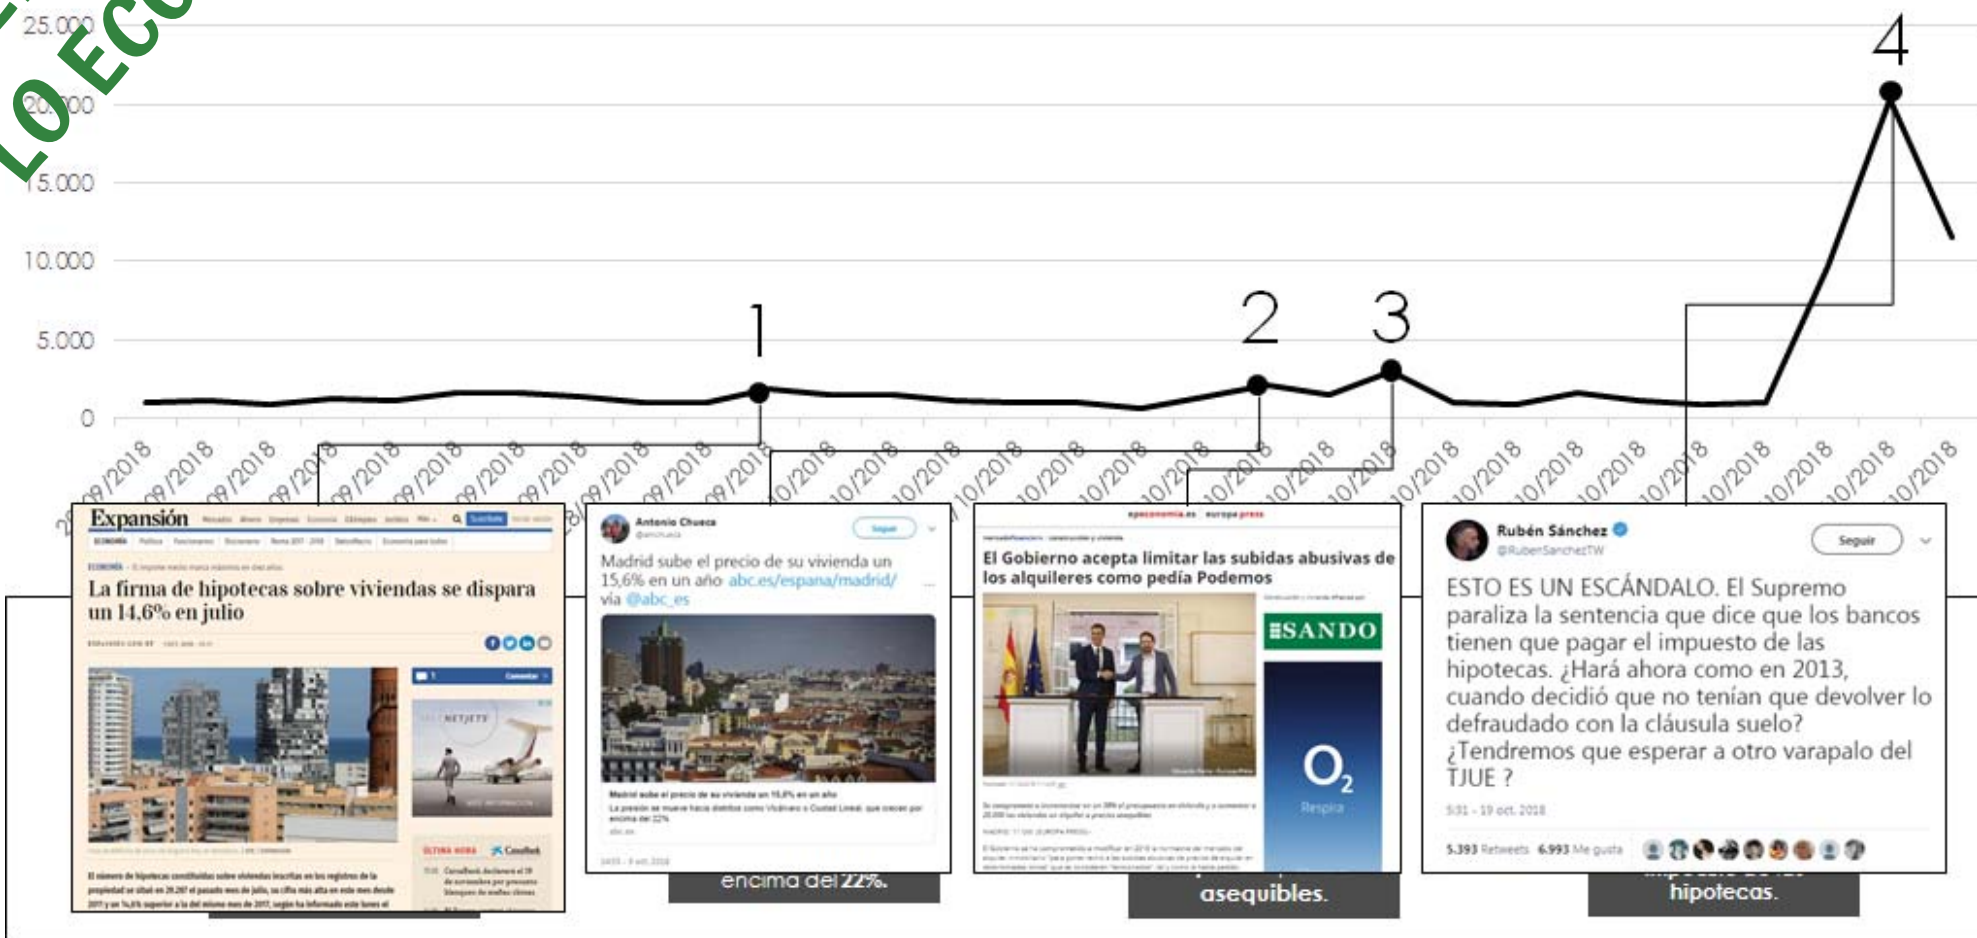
LO ECO

25.000
20.000
15.000
10.000
5.000
0

4
1
2
3

09/2018 09/2018 09/2018 09/2018 09/2018 09/2018 09/2018 09/2018 09/2018 09/2018 09/2018 10/2018 10/2018 10/2018 10/2018 10/2018 10/2018 10/2018 10/2018 10/2018 10/2018 10/2018 10/2018 10/2018 10/2018 10/2018 10/2018 10/2018 10/2018

Expansión

La firma de hipotecas sobre viviendas se dispara un 14,6% en julio

Antonio Chueca
Seguir

Madrid sube el precio de su vivienda un 15,6% en un año abc.es/espana/madrid/ vía @abc_es

encima del 22%.

europa press

El Gobierno acepta limitar las subidas abusivas de los alquileres como pedía Podemos

SANDO

$O_2$
Respira

asequibles.

Rubén Sánchez
@RubenSanchezTW
Seguir

ESTO ES UN ESCÁNDALO. El Supremo paraliza la sentencia que dice que los bancos tienen que pagar el impuesto de las hipotecas. ¿Hará ahora como en 2013, cuando decidió que no tenían que devolver lo defraudado con la cláusula suelo? ¿Tendremos que esperar a otro varapalo del TJUE ?

5:31 - 19 oct. 2018

5.393 Retweets 6.993 Me gusta

hipotecas.